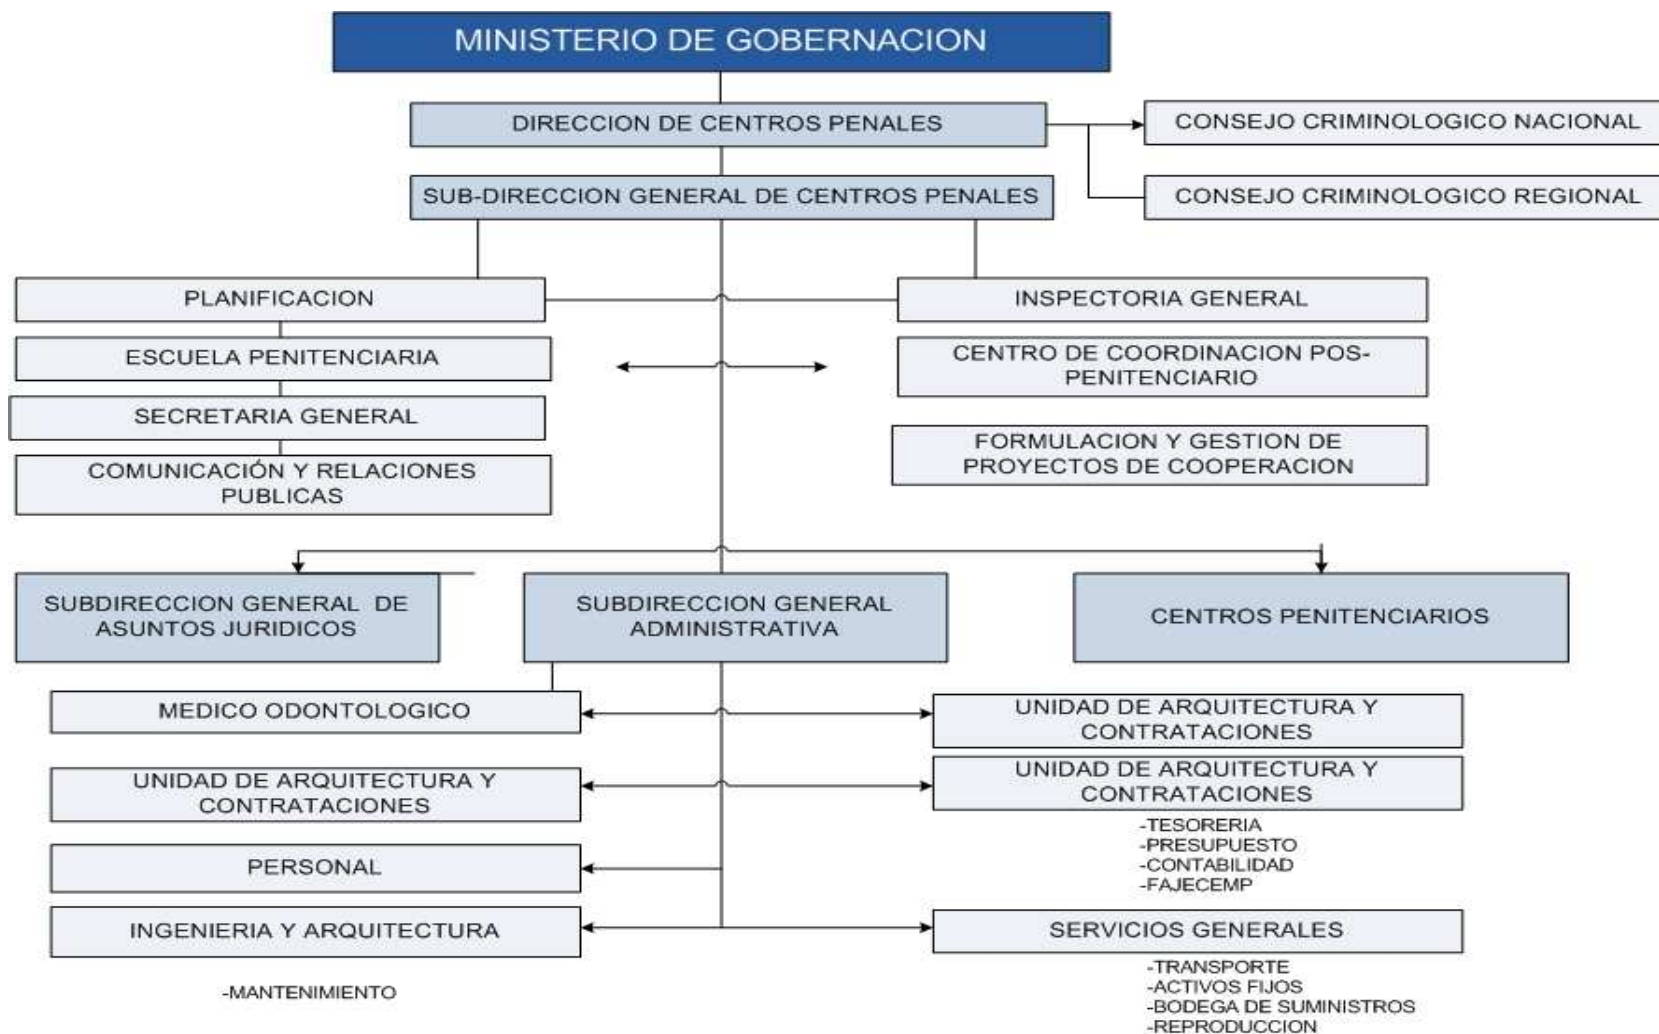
MINISTERIO DE GOBERNACION

DIRECCION DE CENTROS PENALES

CONSEJO CRIMINOLOGICO NACIONAL

CONSEJO CRIMINOLOGICO REGIONAL

SUB-DIRECCION GENERAL DE CENTROS PENALES

PLANIFICACION

ESCUELA PENITENCIARIA

SECRETARIA GENERAL

COMUNICACIÓN Y RELACIONES PUBLICAS

INSPECTORIA GENERAL

CENTRO DE COORDINACION POS-PENITENCIARIO

FORMULACION Y GESTION DE PROYECTOS DE COOPERACION

SUBDIRECCION GENERAL DE ASUNTOS JURIDICOS

SUBDIRECCION GENERAL ADMINISTRATIVA

CENTROS PENITENCIARIOS

MEDICO ODONTOLOGICO

UNIDAD DE ARQUITECTURA Y CONTRATACIONES

PERSONAL

INGENIERIA Y ARQUITECTURA

-MANTENIMIENTO

UNIDAD DE ARQUITECTURA Y CONTRATACIONES

UNIDAD DE ARQUITECTURA Y CONTRATACIONES

-TESORERIA
-PRESUPUESTO
-CONTABILIDAD
-FAJECEMP

SERVICIOS GENERALES

-TRANSPORTE
-ACTIVOS FIJOS
-BODEGA DE SUMINISTROS
-REPRODUCCION